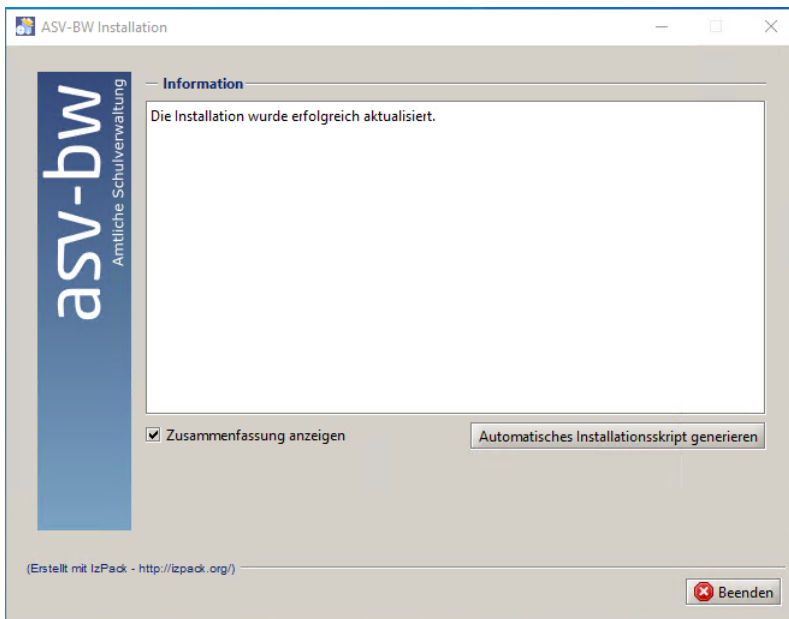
ASV-BW Installation

asv-bw
Amtliche Schulverwaltung

Information

Die Installation wurde erfolgreich aktualisiert.

Zusammenfassung anzeigen

Automatisches Installationsskript generieren

(Erstellt mit IzPack - http://izpack.org/)

Beenden